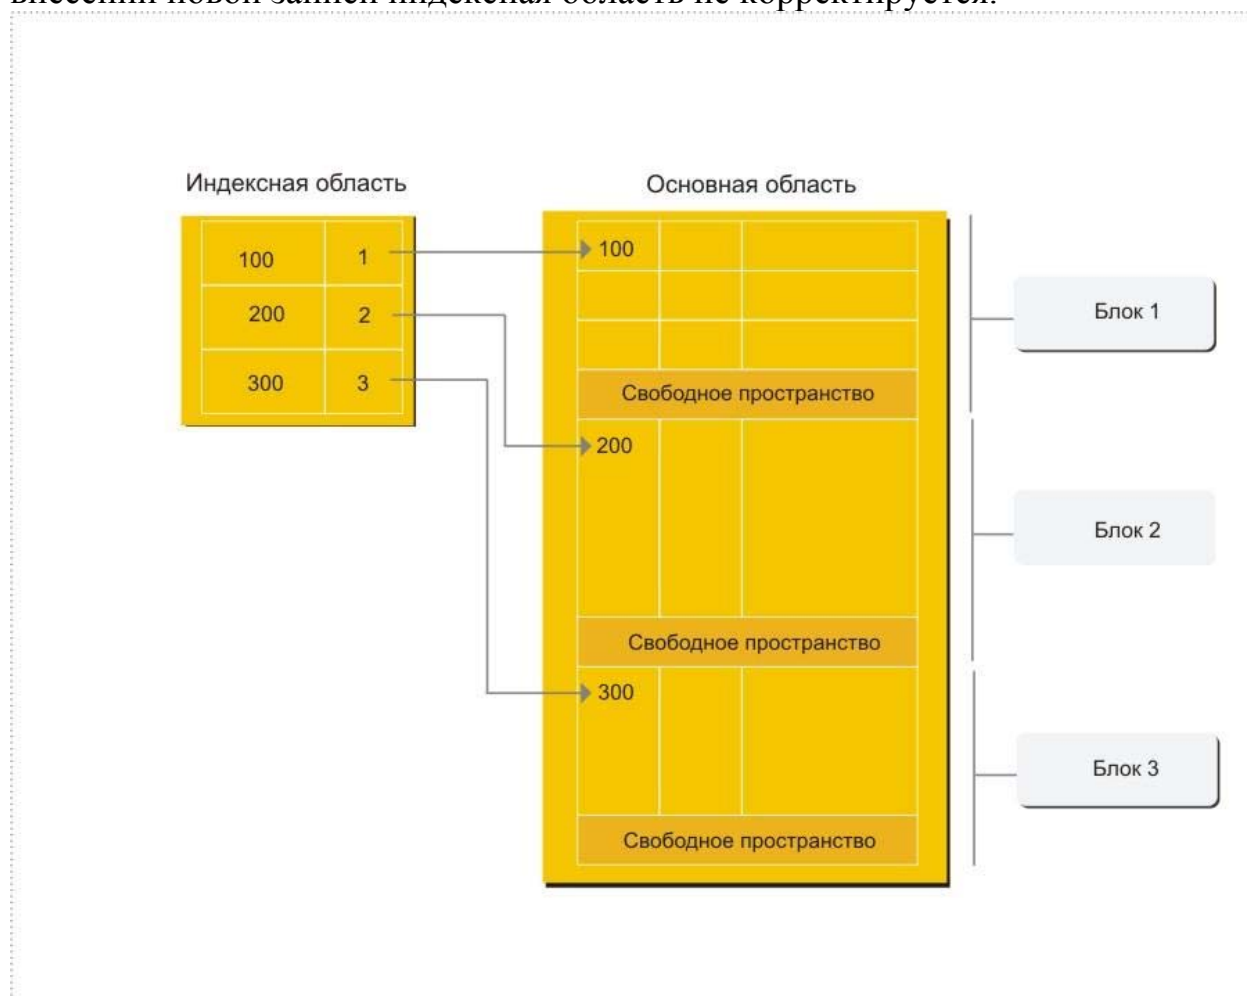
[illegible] индексная область не корректируется.

Индексная область

| 100 | 1 |
|---|---|
| 200 | 2 |
| 300 | 3 |

Основная область

100

Свободное пространство

200

Свободное пространство

300

Свободное пространство

Блок 1

Блок 2

Блок 3